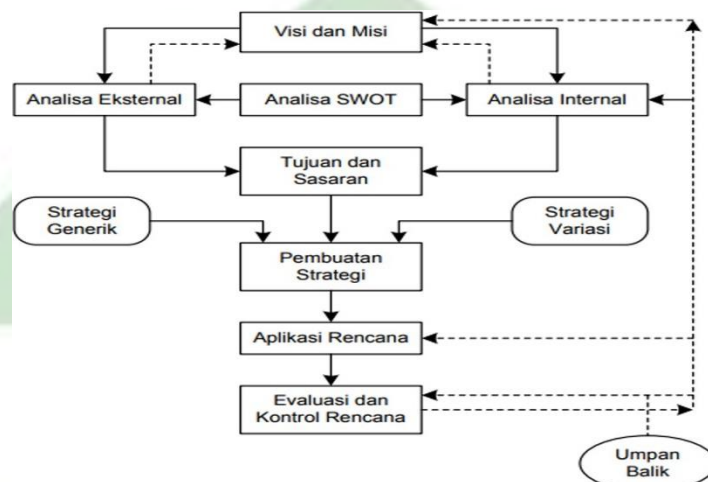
Visi dan Misi

Analisa Eksternal

Analisa SWOT

Analisa Internal

Tujuan dan Sasaran

Strategi Generik

Strategi Variasi

Pembuatan Strategi

Aplikasi Rencana

Evaluasi dan Kontrol Rencana

Umpan Balik